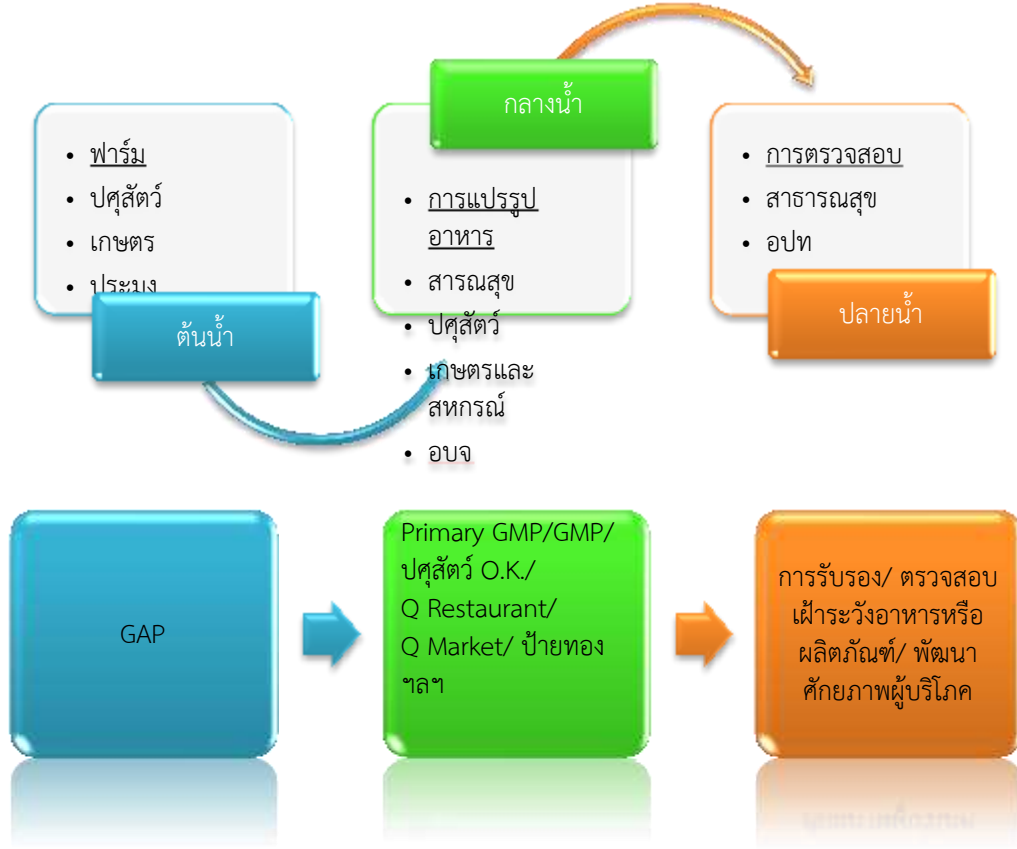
- ฟาร์ม
- ปศุสัตว์
- เกษตร
- ประมง

ต้นน้ำ

กลางน้ำ

- การแปรรูปอาหาร
- สารณสุข
- ปศุสัตว์
- เกษตรและสหกรณ์
- อบจ

- การตรวจสอบ
- สาธารณสุข
- อปท

ปลายน้ำ

GAP

Primary GMP/GMP/ ปศุสัตว์ O.K./ Q Restaurant/ Q Market/ ป้ายทอง ฯลฯ

การรับรอง/ ตรวจสอบ เฝ้าระวังอาหารหรือ ผลิตภัณฑ์/ พัฒนา ศักยภาพผู้บริโภค